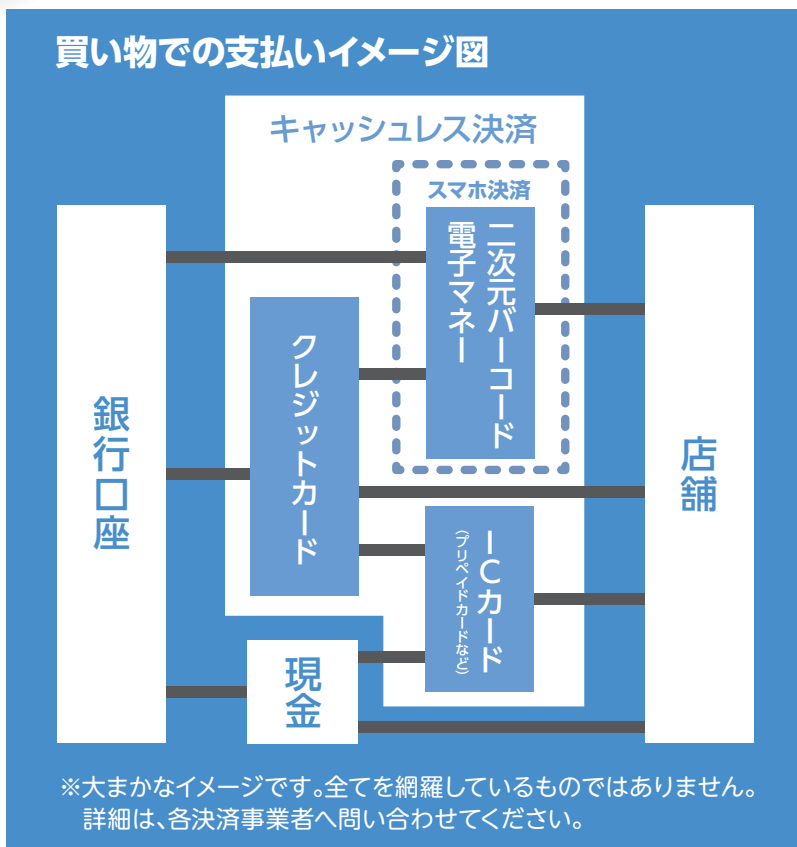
買い物での支払いイメージ図

キャッシュレス決済

スマホ決済

銀行口座

二次元バーコード

電子マネー

クレジットカード

ICカード（プリペイドカードなど）

現金

店舗

※大まかなイメージです。全てを網羅しているものではありません。詳細は、各決済事業者へ問い合わせてください。